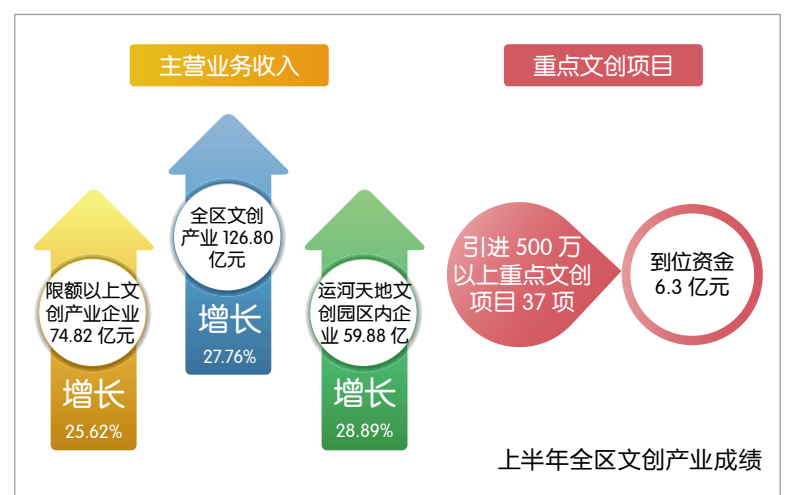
主营业务收入

重点文创项目

全区文创产业 126.80 亿元

增长

27.76%

限额以上文创产业企业 74.82 亿元

增长

25.62%

运河天地文创园区内企业 59.88 亿

增长

28.89%

引进 500 万以上重点文创项目 37 项

到位资金 6.3 亿元

上半年全区文创产业成绩